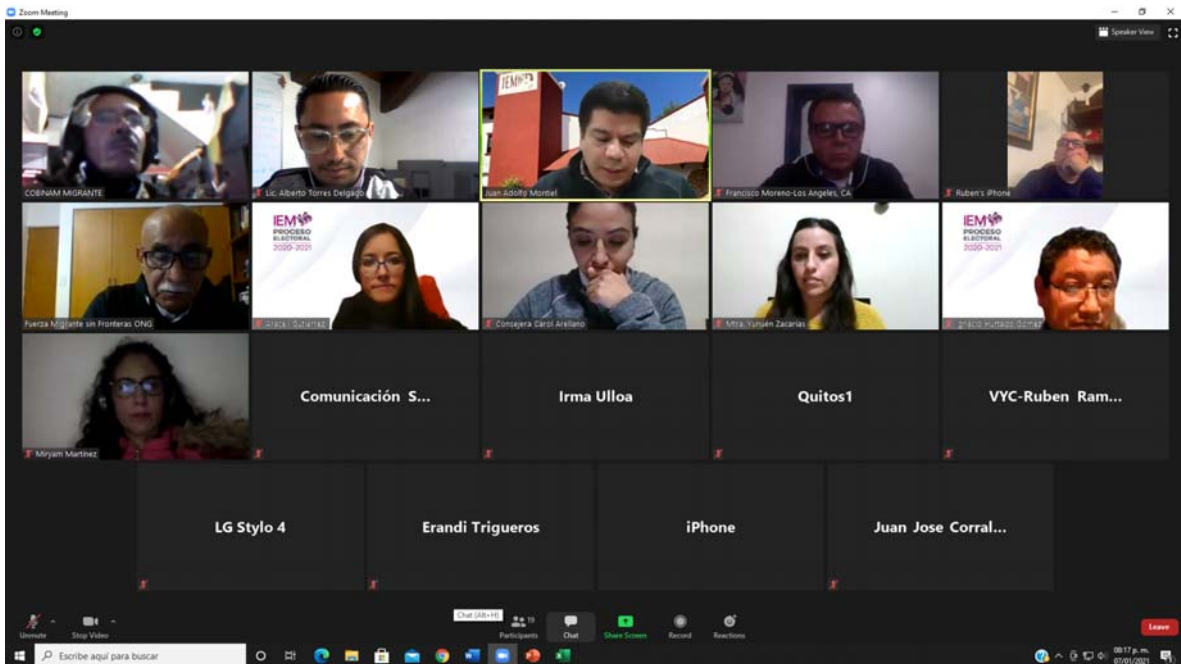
Zoom Meeting

Speaker View

COBINAM MIGRANTE

Lic. Alberto Torres Delgado

IEM

Juan Adolfo Montiel

Francisco Moreno-Los Angeles, CA

Ruben's iPhone

Fuerza Migrante sin Fronteras ONG

IEM PROCESO ELECTORAL 2020-2021

Araceli Gutierrez

Consejera Carol Arellano

Mtra. Yunuén Zacarías

IEM PROCESO ELECTORAL 2020-2021

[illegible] Hurtado Gómez

Miryam Martínez

Comunicación S...

Irma Ulloa

Quitos1

VYC-Ruben Ram...

LG Stylo 4

Erandi Trigueros

iPhone

Juan Jose Corral...

Unmute

Stop Video

Chat (Alt+H)

19

Participants

Chat

Share Screen

Record

Reactions

Leave

Escribe aquí para buscar

08:17 p. m.
07/01/2021